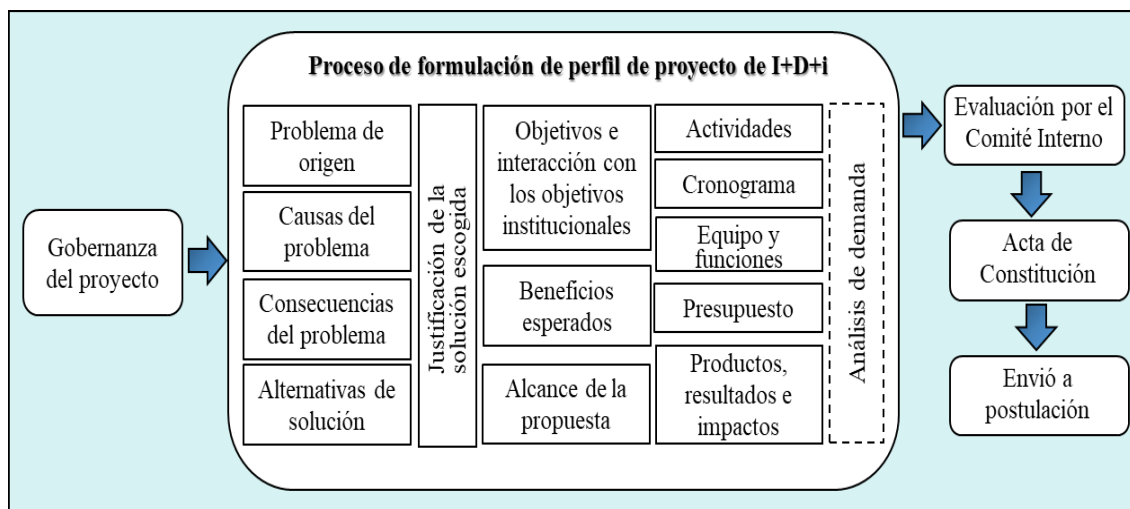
Gobernanza del proyecto

Proceso de formulación de perfil de proyecto de I+D+i

Problema de origen

Causas del problema

Consecuencias del problema

Alternativas de solución

Justificación de la solución escogida

Objetivos e interacción con los objetivos institucionales

Beneficios esperados

Alcance de la propuesta

Actividades

Cronograma

Equipo y funciones

Presupuesto

Productos, resultados e impactos

Análisis de demanda

Evaluación por el Comité Interno

Acta de Constitución

Envió a postulación